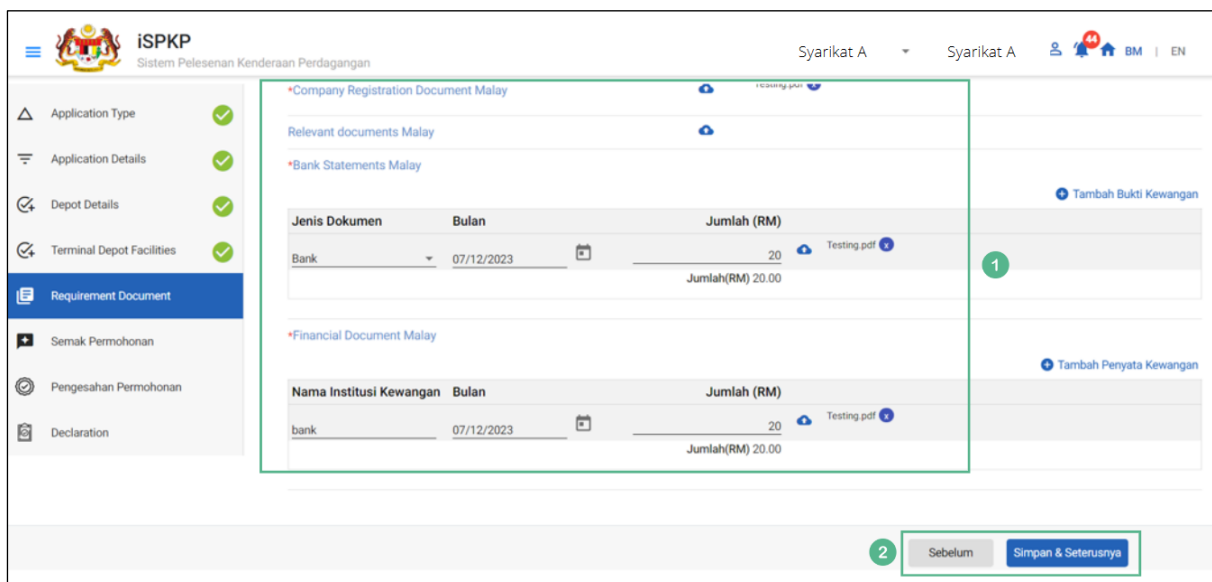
iSPKP
Sistem Pelesenan Kenderaan Perdagangan

Syarikat A Syarikat A 44 BM | EN

Application Type
Application Details
Depot Details
Terminal Depot Facilities
Requirement Document
Semak Permohonan
Pengesahan Permohonan
Declaration

*Company Registration Document Malay Testing.pdf x

Relevant documents Malay

*Bank Statements Malay

Tambah Bukti Kewangan

| Jenis Dokumen | Bulan | Jumlah (RM) |
|---|---|---|
| Bank | 07/12/2023 | 20 |
| | | Jumlah(RM) 20.00 |

Testing.pdf x

1

*Financial Document Malay

Tambah Penyata Kewangan

| Nama Institusi Kewangan | Bulan | Jumlah (RM) |
|---|---|---|
| bank | 07/12/2023 | 20 |
| | | Jumlah(RM) 20.00 |

Testing.pdf x

2

Sebelum Simpan & Seterusnya